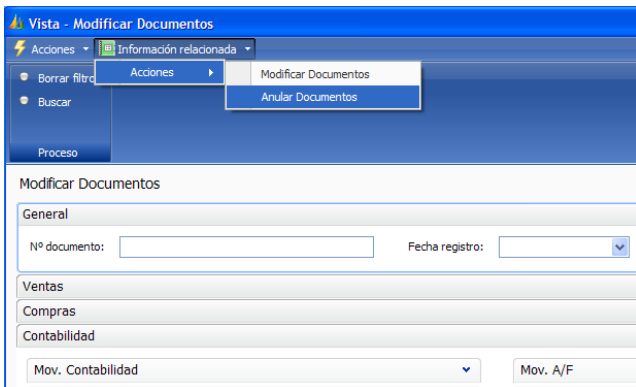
Vista - Modificar Documentos

Acciones
Información relacionada

Acciones
Modificar Documentos
Anular Documentos

Borrar filtro
Buscar
Proceso

Modificar Documentos

General
Nº documento:
Fecha registro:

Ventas
Compras
Contabilidad
Mov. Contabilidad
Mov. A/F